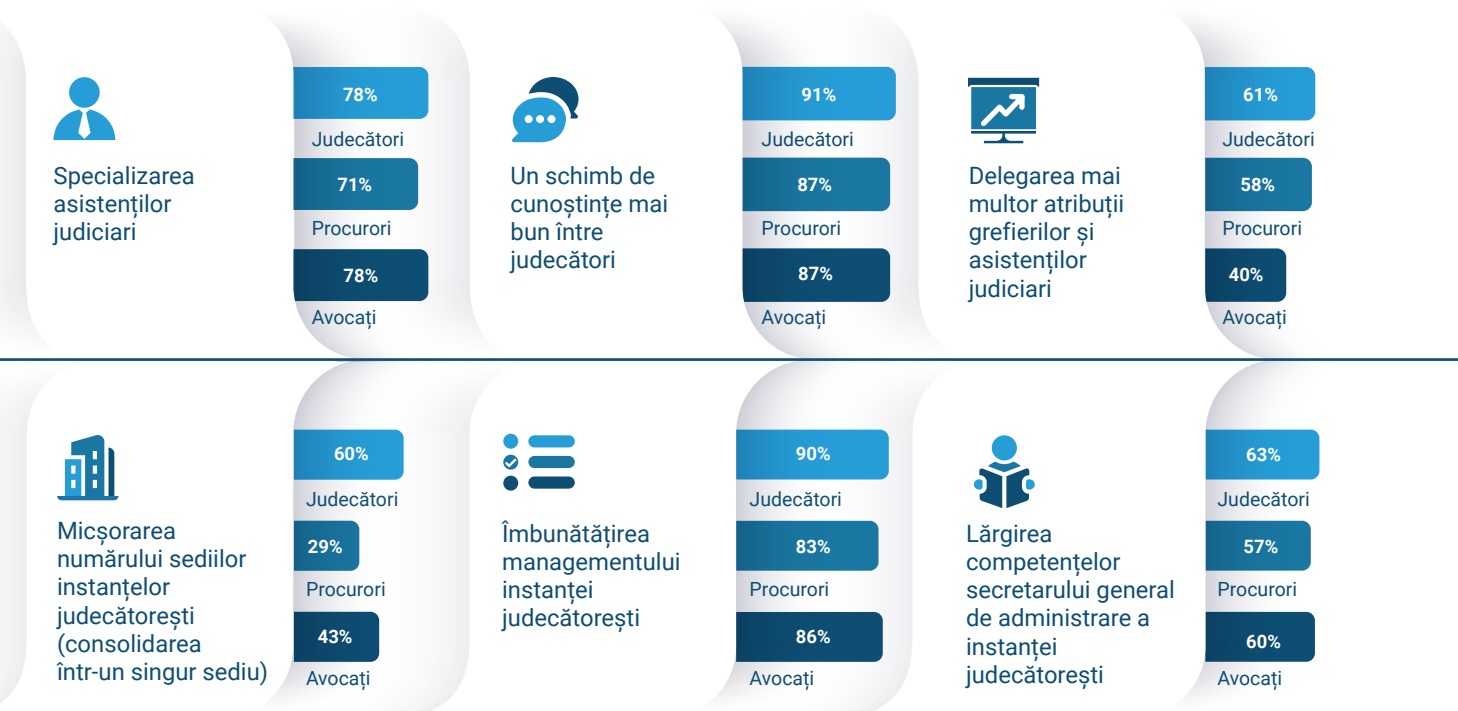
Specializarea asistenților judiciari

78%
Judecători
71%
Procurori
78%
Avocați

Un schimb de cunoștințe mai bun între judecători

91%
Judecători
87%
Procurori
87%
Avocați

Delegarea mai multor atribuții grefierilor și asistenților judiciari

61%
Judecători
58%
Procurori
40%
Avocați

Micșorarea numărului sediilor instanțelor judecătorești (consolidarea într-un singur sediu)

60%
Judecători
29%
Procurori
43%
Avocați

Îmbunătățirea managementului instanței judecătorești

90%
Judecători
83%
Procurori
86%
Avocați

Lărgirea competențelor secretarului general de administrare a instanței judecătorești

63%
Judecători
57%
Procurori
60%
Avocați